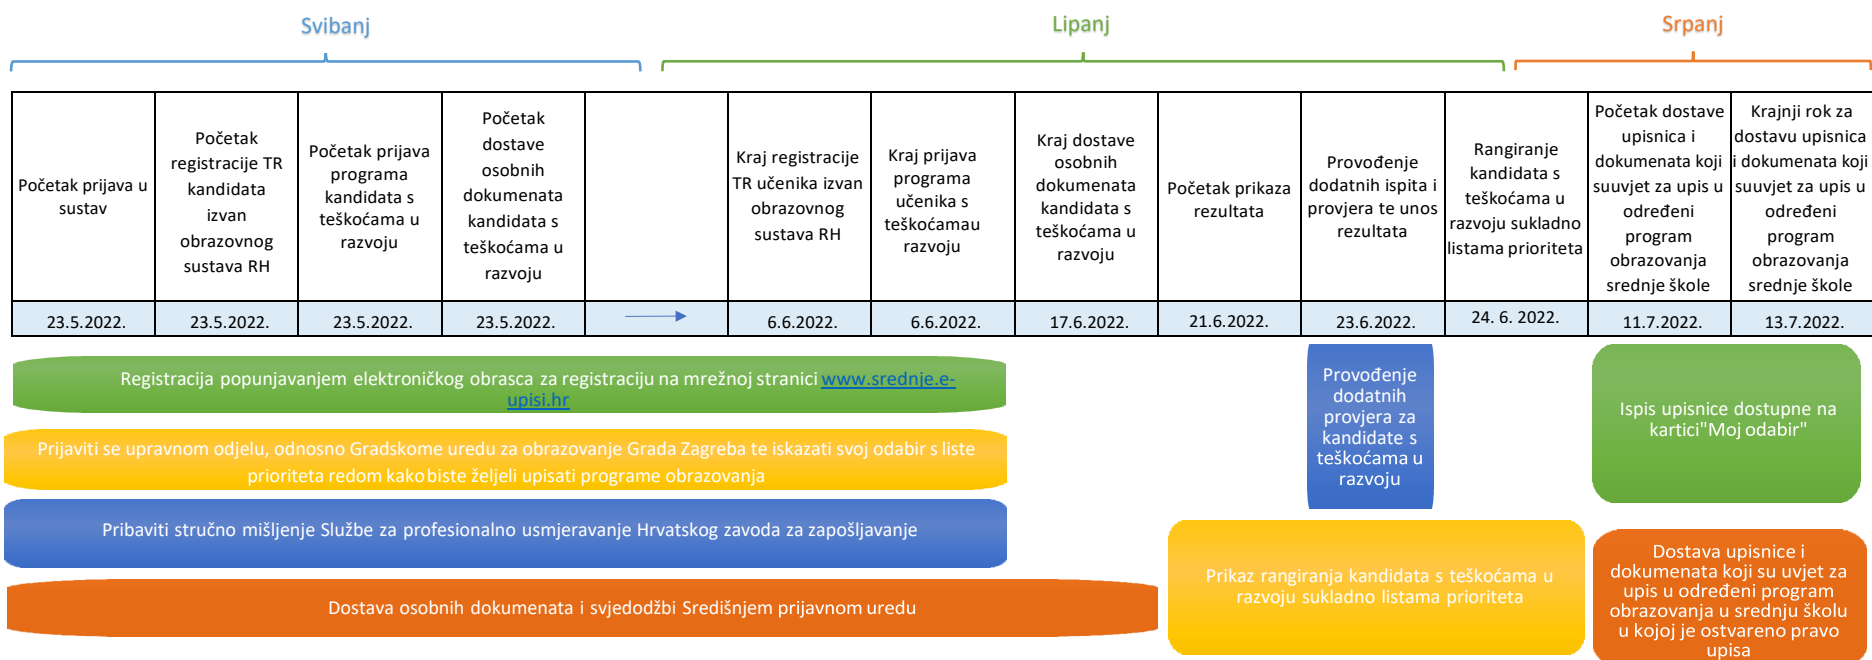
Svibanj

Lipanj

Srpanj

| Početak prijava u sustav | Početak registracije TR kandidata izvan obrazovnog sustava RH | Početak prijava programa kandidata s teškoćama u razvoju | Početak dostave osobnih dokumenata kandidata s teškoćama u razvoju | | Kraj registracije TR učenika izvan obrazovnog sustava RH | Kraj prijava programa učenika s teškoćamau razvoju | Kraj dostave osobnih dokumenata kandidata s teškoćama u razvoju | Početak prikaza rezultata | Provođenje dodatnih ispita i provjera te unos rezultata | Rangiranje kandidata s teškoćama u razvoju sukladno listama prioriteta | Početak dostave upisnica i dokumenata koji suuvjet za upis u određeni program obrazovanja srednje škole | Krajnji rok za dostavu upisnica i dokumenata koji suuvjet za upis u određeni program obrazovanja srednje škole |
|---|---|---|---|---|---|---|---|---|---|---|---|---|
| 23.5.2022. | 23.5.2022. | 23.5.2022. | 23.5.2022. | | 6.6.2022. | 6.6.2022. | 17.6.2022. | 21.6.2022. | 23.6.2022. | 24. 6. 2022. | 11.7.2022. | 13.7.2022. |

Registracija popunjavanjem elektroničkog obrasca za registraciju na mrežnoj stranici www.srednje.e-upisi.hr

Prijaviti se upravnom odjelu, odnosno Gradskome uredu za obrazovanje Grada Zagreba te iskazati svoj odabir s liste prioriteta redom kako biste željeli upisati programe obrazovanja

Pribaviti stručno mišljenje Službe za profesionalno usmjeravanje Hrvatskog zavoda za zapošljavanje

Dostava osobnih dokumenata i svjedodžbi Središnjem prijavnom uredu

Provođenje dodatnih provjera za kandidate s teškoćama u razvoju

Prikaz rangiranja kandidata s teškoćama u razvoju sukladno listama prioriteta

Ispis upisnice dostupne na kartici"Moj odabir"

Dostava upisnice i dokumenata koji su uvjet za upis u određeni program obrazovanja u srednju školu u kojoj je ostvareno pravo upisa